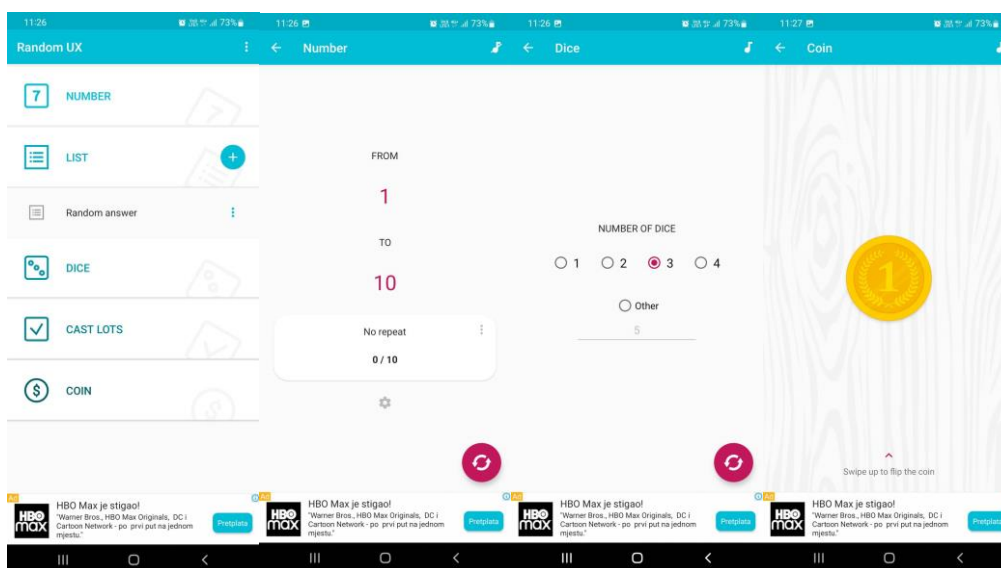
11:26 73%

Random UX

7 NUMBER

LIST

Random answer

DICE

CAST LOTS

$ COIN

Ad HBO max HBO Max je stigao! "Warner Bros., HBO Max Originals, DC i Cartoon Network - po prvi put na jednom mjestu." Pretplata

11:26 73%

Number

FROM

1

TO

10

No repeat

0 / 10

Ad HBO max HBO Max je stigao! "Warner Bros., HBO Max Originals, DC i Cartoon Network - po prvi put na jednom mjestu." Pretplata

11:26 73%

Dice

NUMBER OF DICE

1 2 3 4

Other

5

Ad HBO max HBO Max je stigao! "Warner Bros., HBO Max Originals, DC i Cartoon Network - po prvi put na jednom mjestu." Pretplata

11:27 73%

Coin

1

Swipe up to flip the coin

Ad HBO max HBO Max je stigao! "Warner Bros., HBO Max Originals, DC i Cartoon Network - po prvi put na jednom mjestu." Pretplata